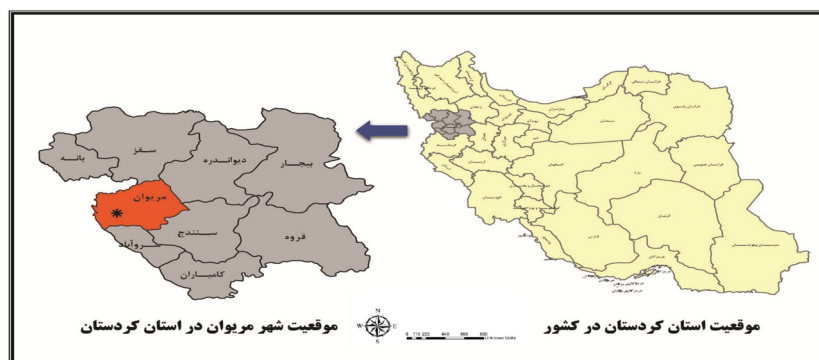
بانه

سقز

دیواندره

بیجار

مریوان

سنندج

قروه

سروآباد

کامیاران

خراسان شمالی

خراسان رضوی

سمنان

کردستان

تهران

اصفهان

یزد

خراسان جنوبی

کرمان

سیستان و بلوچستان

فارس

هرمزگان

خوزستان

N

W

E

S

0 110 220 440 660 880

موقعیت شهر مریوان در استان کردستان

موقعیت استان کردستان در کشور